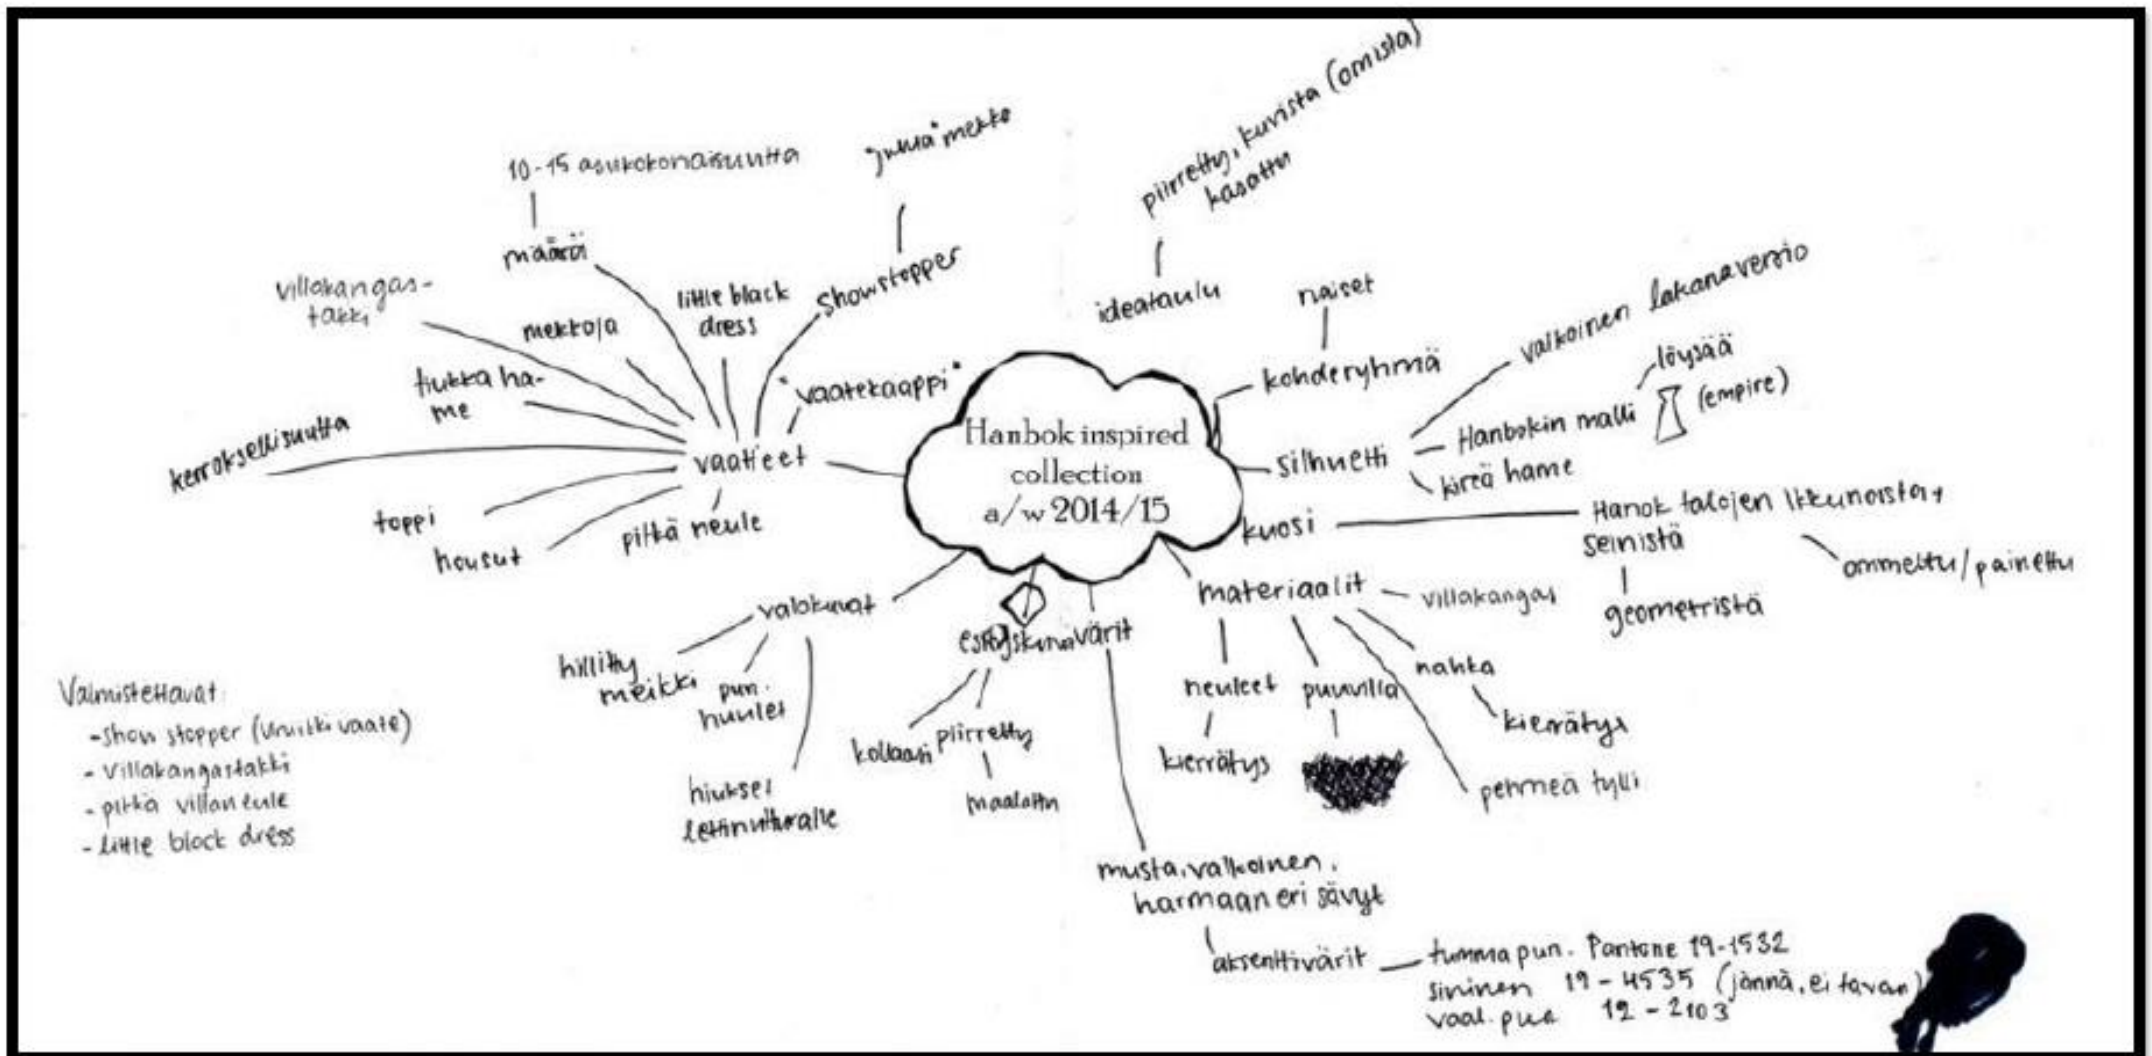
Hanbok inspired collection a/w 2014/15

vaatteet
"vaatekaappi"
10-15 asukokonaisuutta
määrä
"juhla" mekko
showstopper
little black dress
mekkoja
villakangastakki
tiukka hame
kerroksellisuutta
toppi
housut
pitkä neule

piirretty, kuvista (omista) kasattu
ideataulu
naiset
kohderyhmä
valkoinen lakanaversio
löysää
(empire)
Hanbokin malli
silhuetti
kireä hame
kuosi
Hanok talojen ikkunoista + seinistä
ommeltu/painettu
geometristä

materiaalit
villakangas
neuleet
kierrätys
puuvilla
nahka
kierrätys
pehmeä tylli

valokuvat
hillitty meikki
pun. huulet
hiukset lettinuttura
esitystekniikka
värit
kollaasi
piirretty
maalattu
musta, valkoinen, harmaan eri sävyt
aksenttivärit
tumma pun. Pantone 19-1532
sininen 19-4535 (jännä, ei tavan)
vaal. pun 12-2103

Valmistettavat:
-show stopper (uniikki vaate)
- Villakangastakki
- pitkä villaneule
- Little block dress